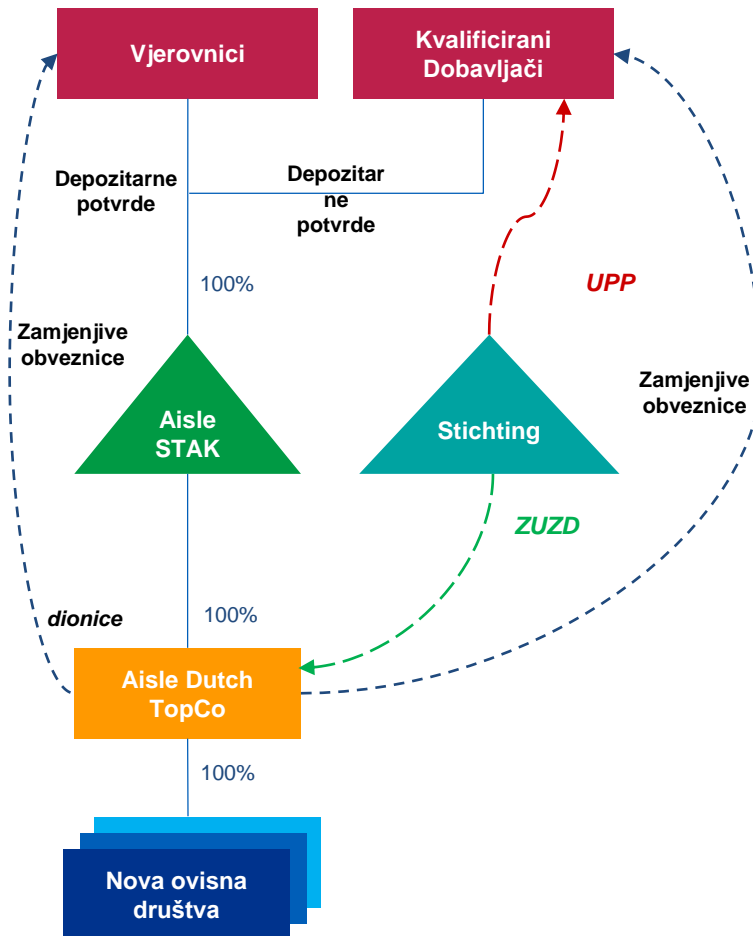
Vjerovnici

Kvalificirani Dobavljači

Depozitarne potvrde

Depozitar ne potvrde

100%

UPP

Zamjenjive obveznice

Aisle STAK

Stichting

Zamjenjive obveznice

ZUZD

dionice

100%

Aisle Dutch TopCo

100%

Nova ovisna društva